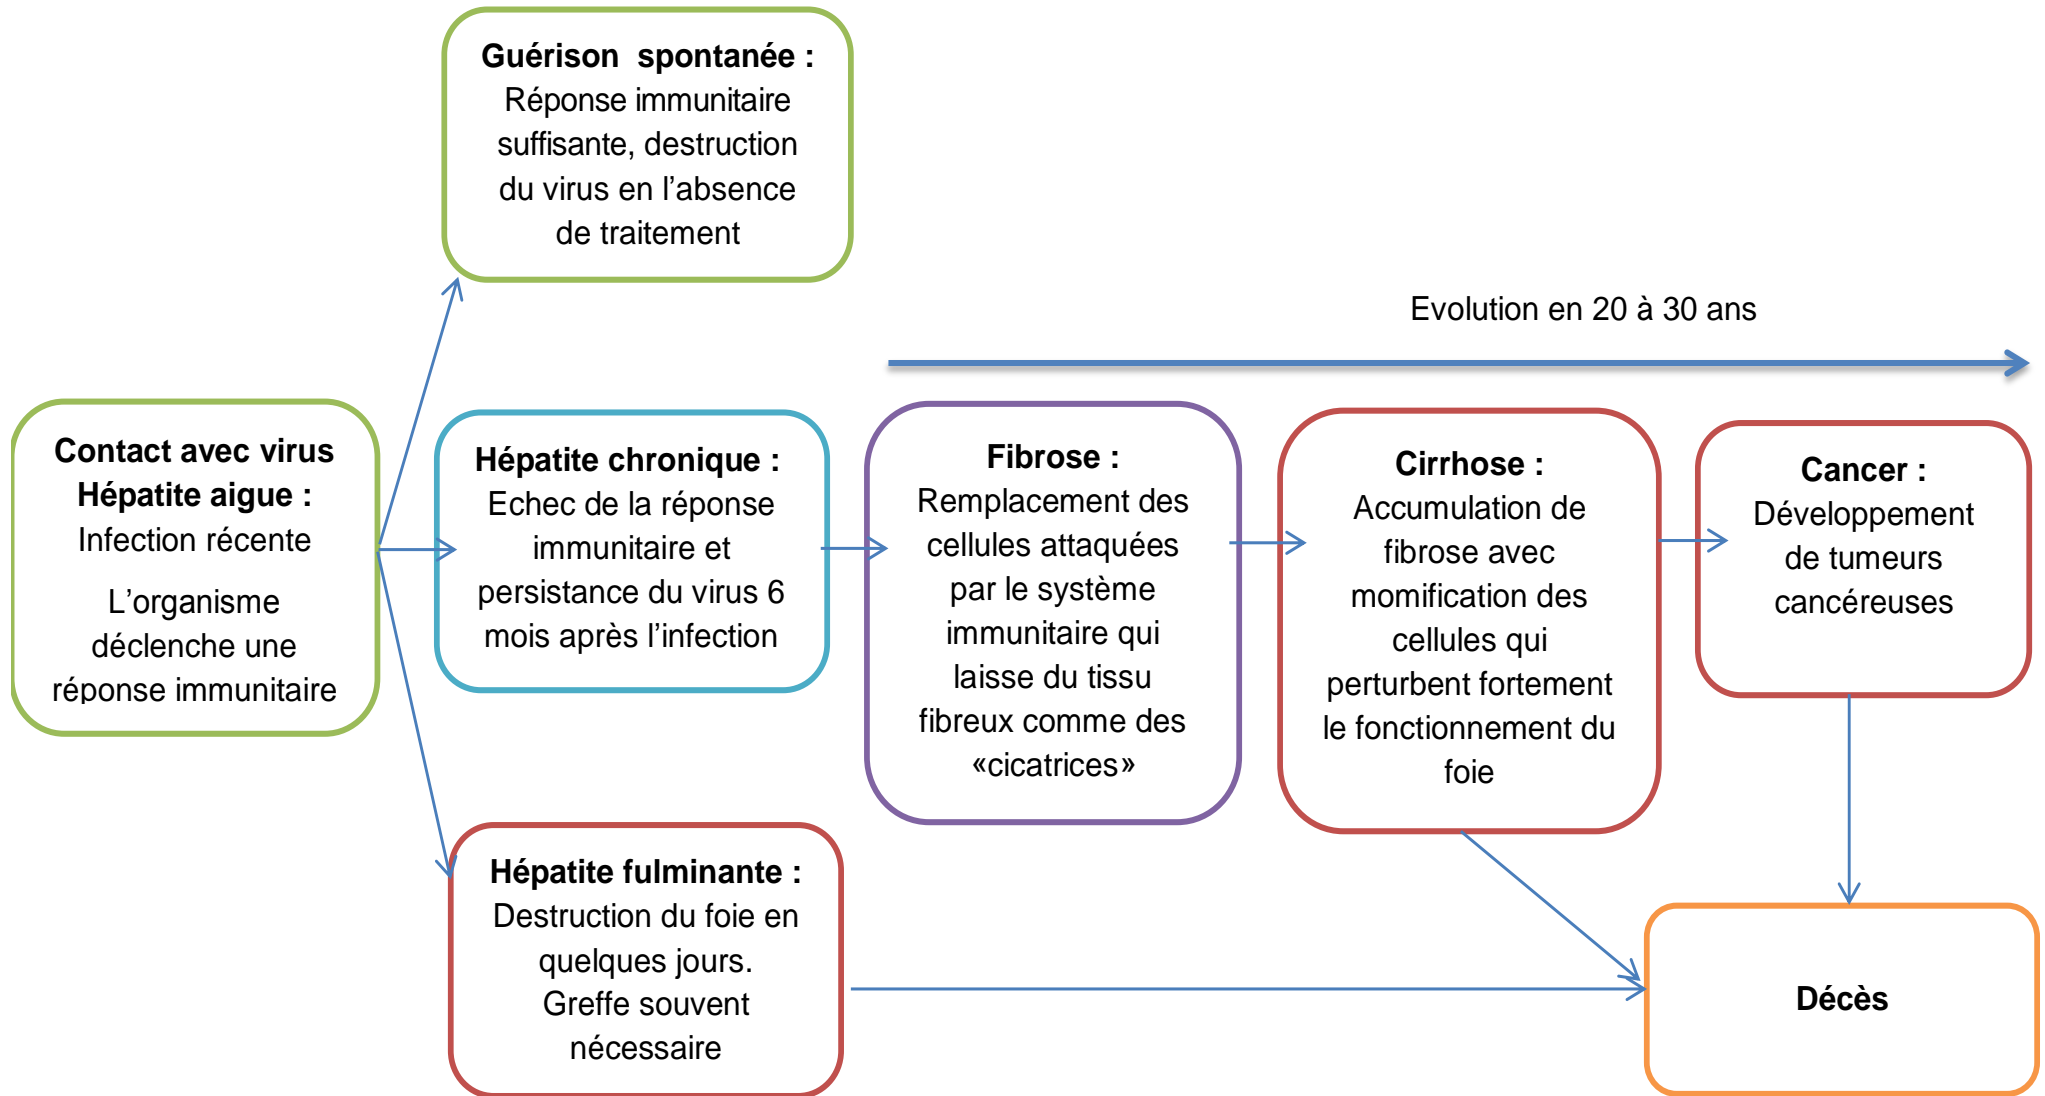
**Contact avec virus**
**Hépatite aigue :**
Infection récente

L'organisme déclenche une réponse immunitaire

**Guérison spontanée :**
Réponse immunitaire suffisante, destruction du virus en l'absence de traitement

Evolution en 20 à 30 ans

**Hépatite chronique :**
Echec de la réponse immunitaire et persistance du virus 6 mois après l'infection

**Fibrose :**
Remplacement des cellules attaquées par le système immunitaire qui laisse du tissu fibreux comme des «cicatrices»

**Cirrhose :**
Accumulation de fibrose avec momification des cellules qui perturbent fortement le fonctionnement du foie

**Cancer :**
Développement de tumeurs cancéreuses

**Hépatite fulminante :**
Destruction du foie en quelques jours.
Greffe souvent nécessaire

**Décès**